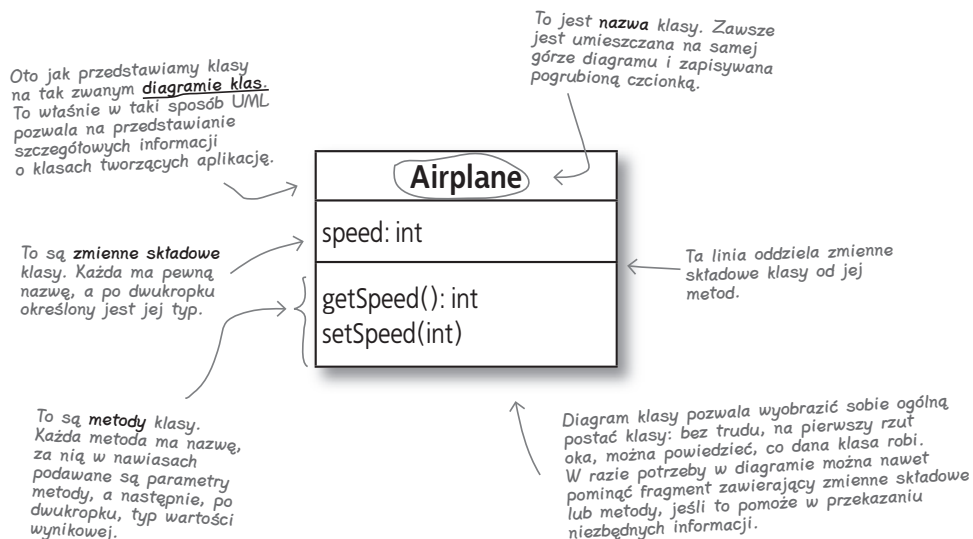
Oto jak przedstawiamy klasy na tak zwanym diagramie klas. To właśnie w taki sposób UML pozwala na przedstawianie szczegółowych informacji o klasach tworzących aplikację.

To jest nazwa klasy. Zawsze jest umieszczana na samej górze diagramu i zapisywana pogrubioną czcionką.

| Airplane |
|---|
| speed: int |
| getSpeed(): int<br>setSpeed(int) |

To są zmienne składowe klasy. Każda ma pewną nazwę, a po dwukropku określony jest jej typ.

Ta linia oddziela zmienne składowe klasy od jej metod.

To są metody klasy. Każda metoda ma nazwę, za nią w nawiasach podawane są parametry metody, a następnie, po dwukropku, typ wartości wynikowej.

Diagram klasy pozwala wyobrazić sobie ogólną postać klasy: bez trudu, na pierwszy rzut oka, można powiedzieć, co dana klasa robi. W razie potrzeby w diagramie można nawet pominąć fragment zawierający zmienne składowe lub metody, jeśli to pomoże w przekazaniu niezbędnych informacji.